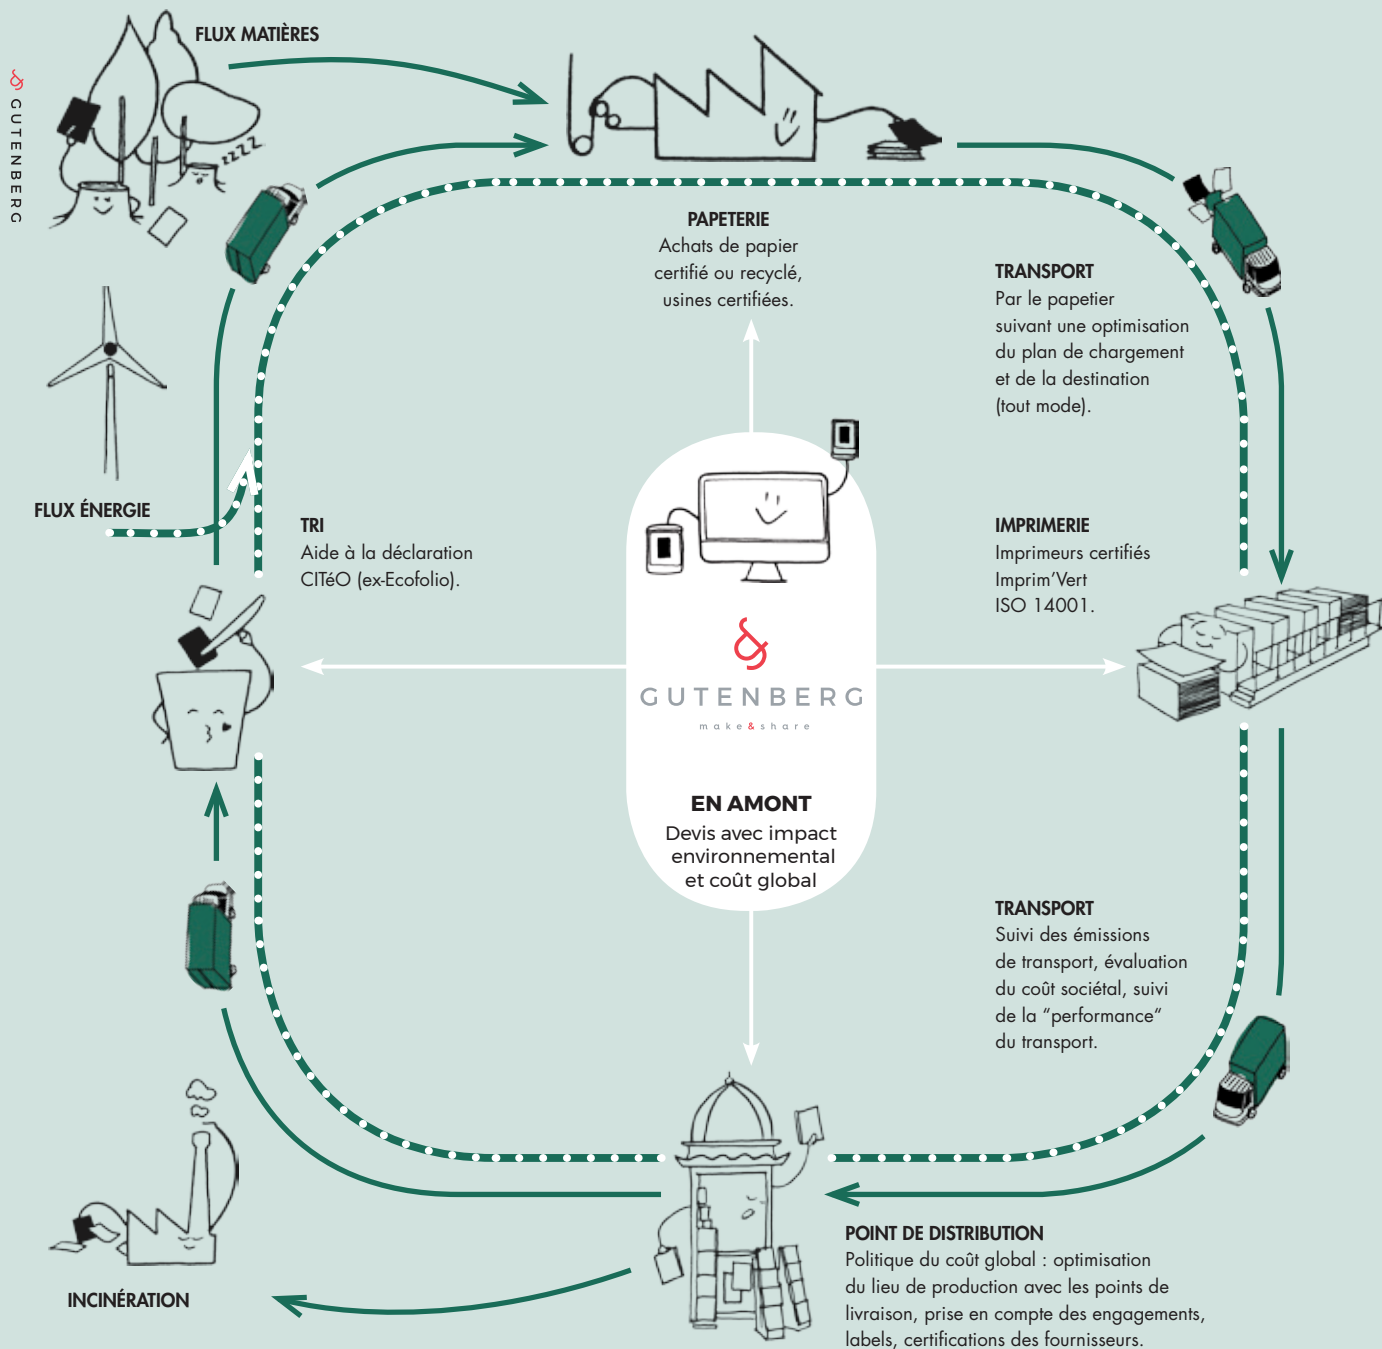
& GUTENBERG

FLUX MATIÈRES

zzzz

PAPETERIE
Achats de papier certifié ou recyclé, usines certifiées.

TRANSPORT
Par le papetier suivant une optimisation du plan de chargement et de la destination (tout mode).

FLUX ÉNERGIE

TRI
Aide à la déclaration CITéO (ex-Ecofolio).

IMPRIMERIE
Imprimeurs certifiés Imprim'Vert ISO 14001.

&
GUTENBERG
make&share

EN AMONT
Devis avec impact environnemental et coût global

TRANSPORT
Suivi des émissions de transport, évaluation du coût sociétal, suivi de la "performance" du transport.

INCINÉRATION

POINT DE DISTRIBUTION
Politique du coût global : optimisation du lieu de production avec les points de livraison, prise en compte des engagements, labels, certifications des fournisseurs.